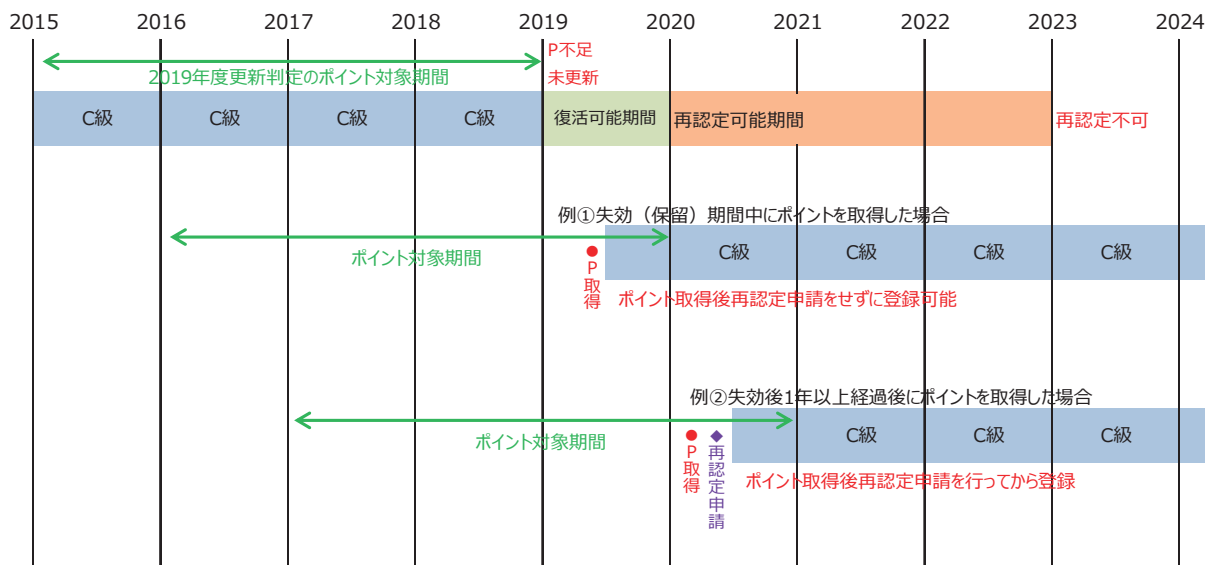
2015 2016 2017 2018 2019 2020 2021 2022 2023 2024

2019年度更新判定のポイント対象期間

P不足
未更新

C級 C級 C級 C級 復活可能期間 再認定可能期間 再認定不可

例①失効（保留）期間中にポイントを取得した場合

ポイント対象期間

●
P
取
得

C級 C級 C級 C級

ポイント取得後再認定申請をせずに登録可能

例②失効後1年以上経過後にポイントを取得した場合

ポイント対象期間

●
P
取
得

◆
再
認
定
申
請

C級 C級 C級

ポイント取得後再認定申請を行ってから登録